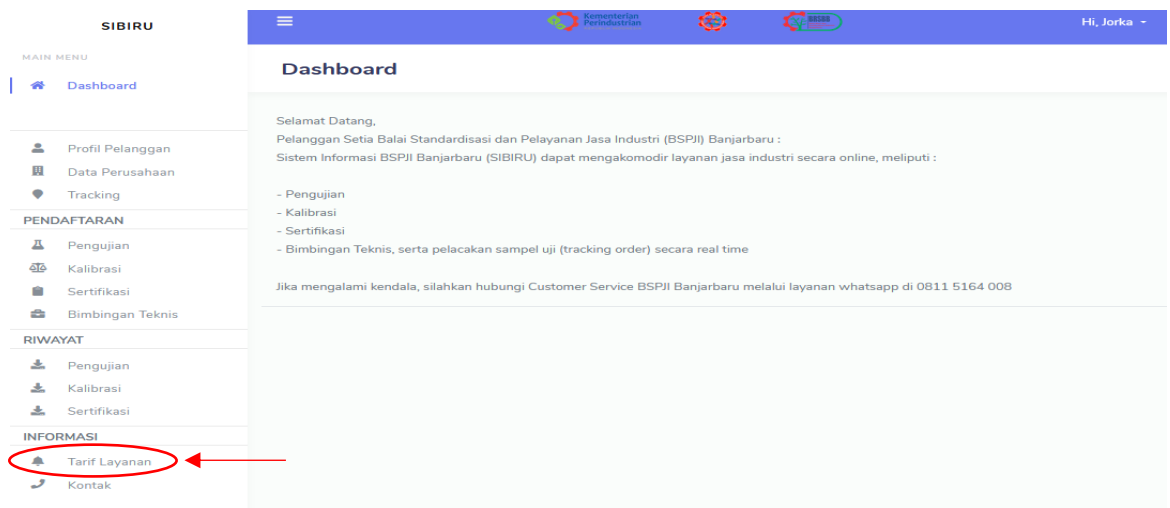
SIBIRU

MAIN MENU

Dashboard

Profil Pelanggan
Data Perusahaan
Tracking

PENDAFTARAN
Pengujian
Kalibrasi
Sertifikasi
Bimbingan Teknis

RIWAYAT
Pengujian
Kalibrasi
Sertifikasi

INFORMASI
Tarif Layanan
Kontak

Kementerian Perindustrian

Hi, Jorka

Dashboard

Selamat Datang,
Pelanggan Setia Balai Standardisasi dan Pelayanan Jasa Industri (BSPJI) Banjarbaru :
Sistem Informasi BSPJI Banjarbaru (SIBIRU) dapat mengakomodir layanan jasa industri secara online, meliputi :

- Pengujian
- Kalibrasi
- Sertifikasi
- Bimbingan Teknis, serta pelacakan sampel uji (tracking order) secara real time

Jika mengalami kendala, silahkan hubungi Customer Service BSPJI Banjarbaru melalui layanan whatsapp di 0811 5164 008